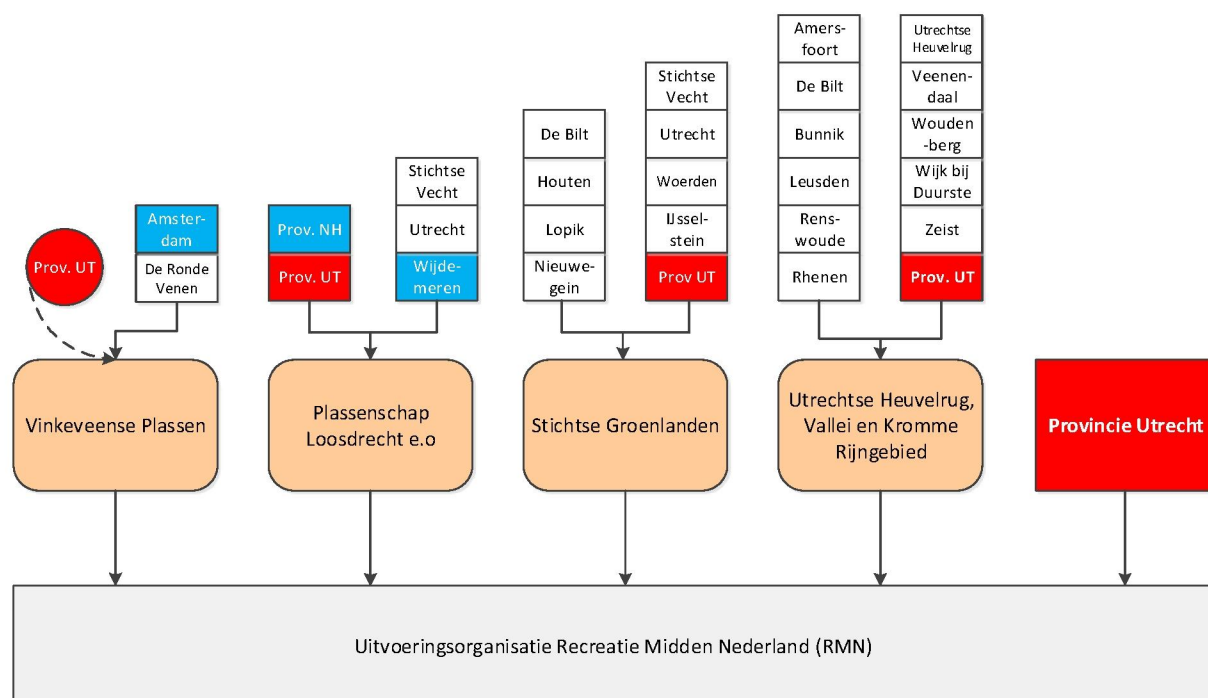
Prov. UT

Amsterdam
De Ronde Venen

Vinkeveense Plassen

Prov. NH
Prov. UT

Stichtse Vecht
Utrecht
Wijdemeren

Plassenschap Loosdrecht e.o

De Bilt
Houten
Lopik
Nieuwegein

Stichtse Vecht
Utrecht
Woerden
IJsselstein
Prov UT

Stichtse Groenlanden

Amersfoort
De Bilt
Bunnik
Leusden
Renswoude
Rhenen

Utrechtse Heuvelrug
Veenendaal
Woudenberg
Wijk bij Duurste
Zeist
Prov. UT

Utrechtse Heuvelrug, Vallei en Kromme Rijngebied

Provincie Utrecht

Uitvoeringsorganisatie Recreatie Midden Nederland (RMN)